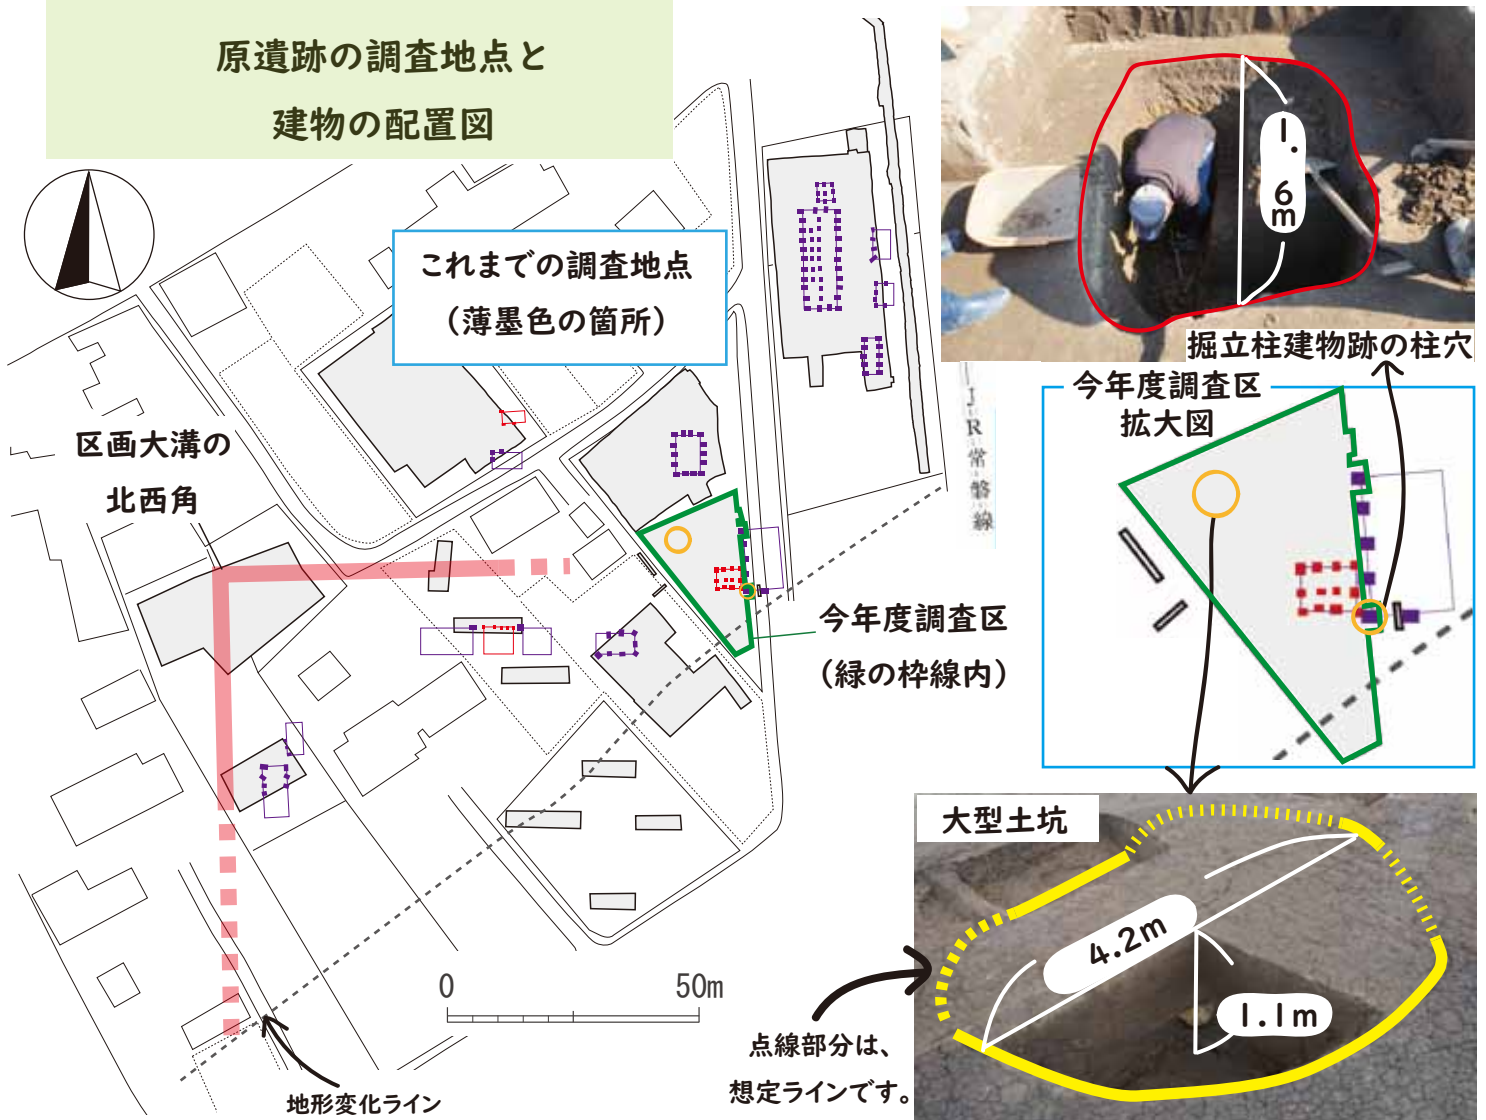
原遺跡の調査地点と
建物の配置図

これまでの調査地点
(薄墨色の箇所)

区画大溝の
北西角

JR常磐線

1.6m

掘立柱建物跡の柱穴

今年度調査区
拡大図

今年度調査区
(緑の枠線内)

大型土坑

4.2m

1.1m

0

50m

点線部分は、
想定ラインです。

地形変化ライン